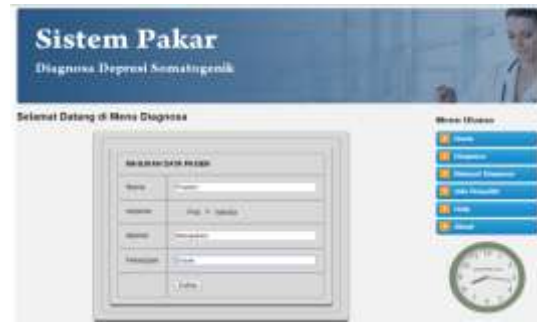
Sistem Pakar

Diagnosa Depresi Somatogenik

Selamat Datang di Menu Diagnosa

MASUKKAN DATA PASIEN

| Nama | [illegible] |
|---|---|
| Kelamin | Pria ☐ Wanita |
| Alamat | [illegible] |
| Pekerjaan | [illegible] |
| | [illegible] |

Menu Utama

Home

Diagnosa

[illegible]

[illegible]

Help

About